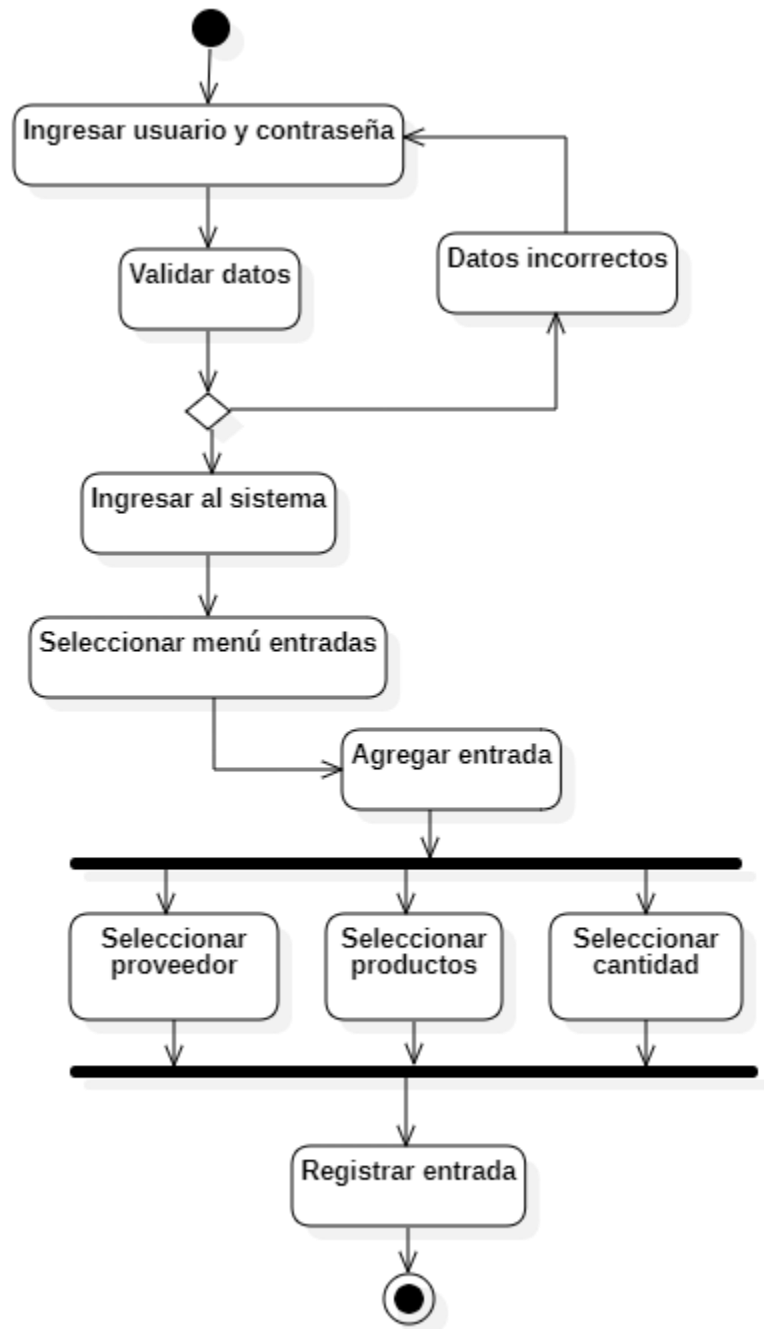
Ingresar usuario y contraseña

Validar datos

Datos incorrectos

Ingresar al sistema

Seleccionar menú entradas

Agregar entrada

Seleccionar proveedor

Seleccionar productos

Seleccionar cantidad

Registrar entrada